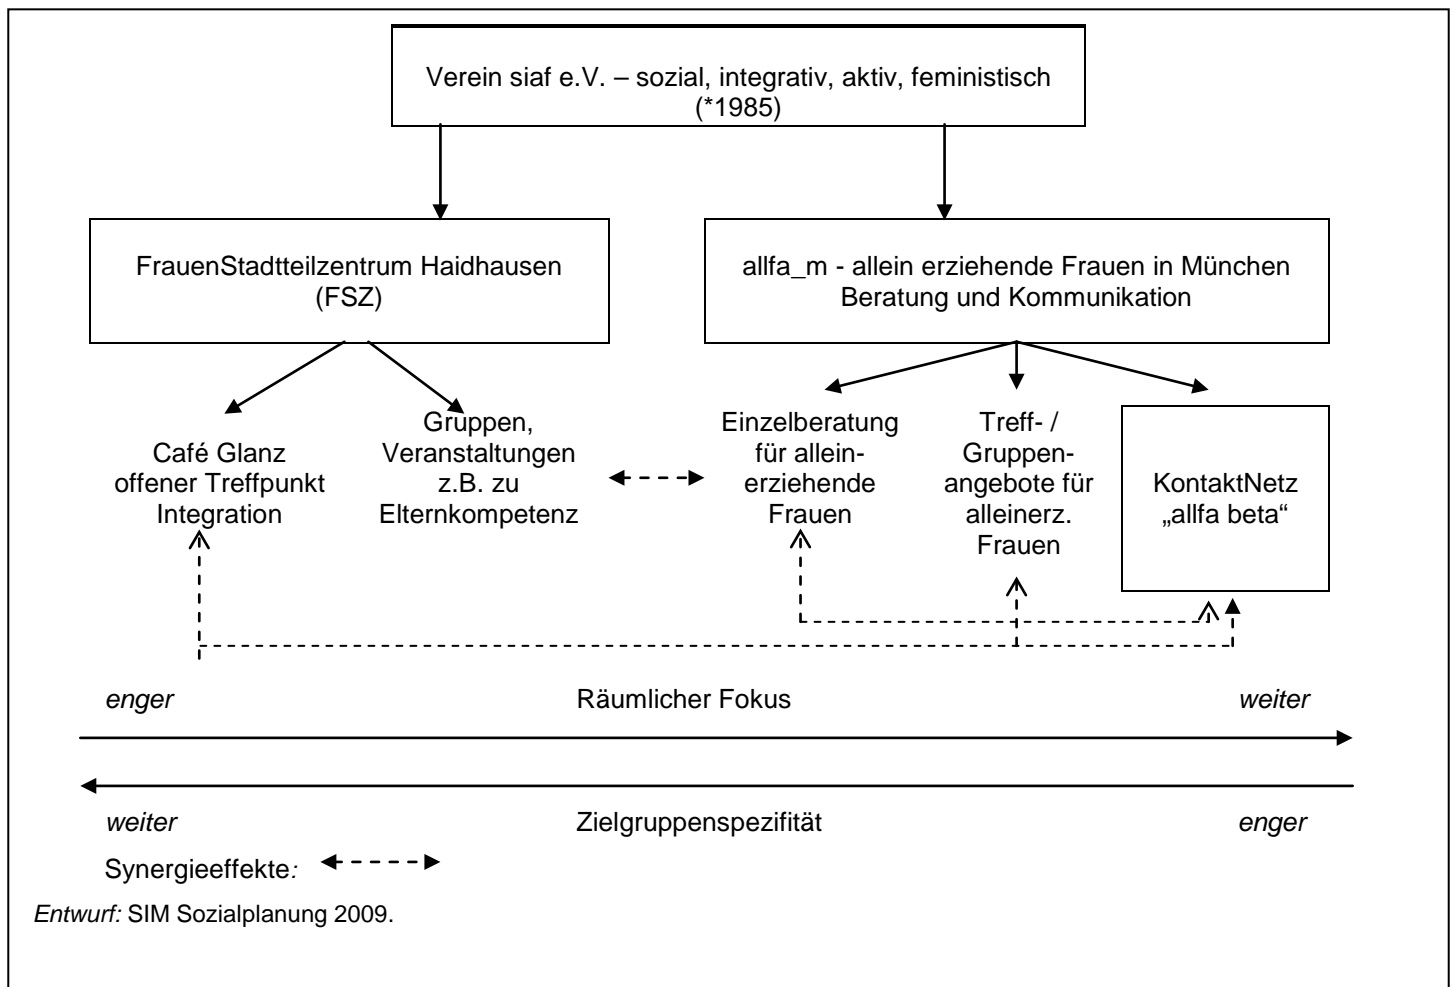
Verein siaf e.V. – sozial, integrativ, aktiv, feministisch (*1985)

FrauenStadtteilzentrum Haidhausen (FSZ)

allfa_m - allein erziehende Frauen in München Beratung und Kommunikation

Café Glanz offener Treffpunkt Integration

Gruppen, Veranstaltungen z.B. zu Elternkompetenz

Einzelberatung für alleinerziehende Frauen

Treff- / Gruppenangebote für alleinerz. Frauen

KontaktNetz „allfa beta"

enger

Räumlicher Fokus

weiter

weiter

Zielgruppenspezifität

enger

Synergieeffekte:

Entwurf: SIM Sozialplanung 2009.